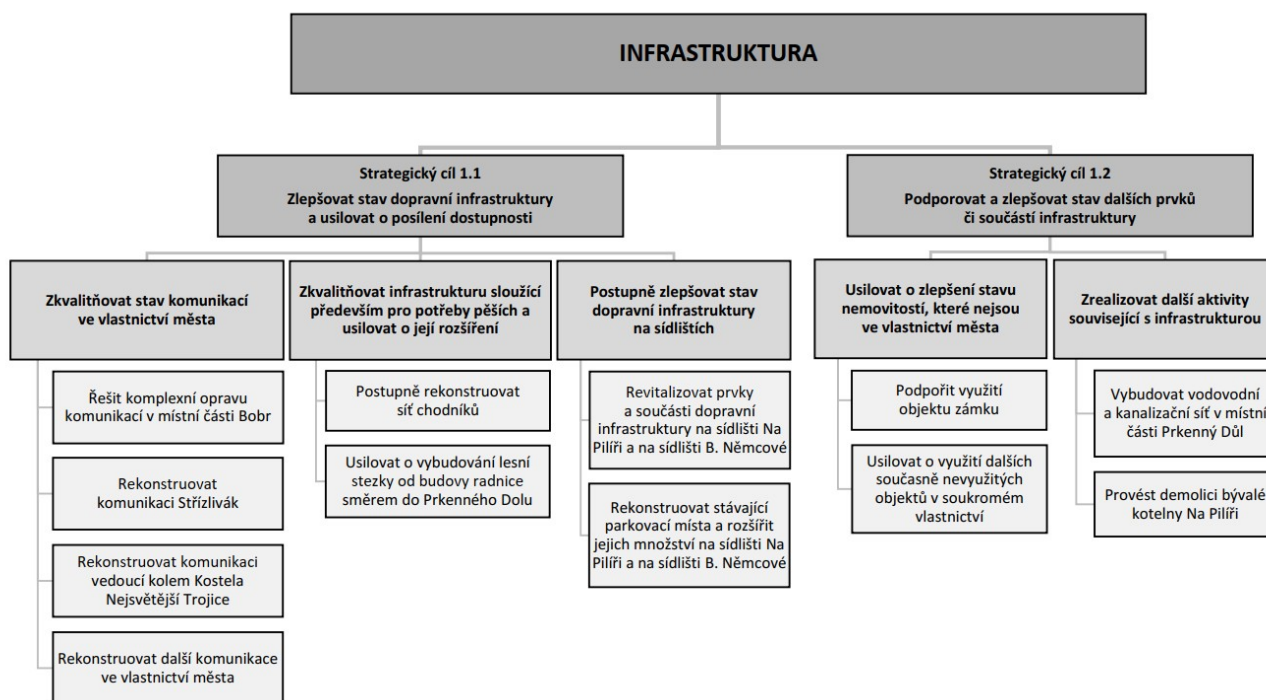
INFRASTRUKTURA

Strategický cíl 1.1
Zlepšovat stav dopravní infrastruktury a usilovat o posílení dostupnosti

Zkvalitňovat stav komunikací ve vlastnictví města

Řešit komplexní opravu komunikací v místní části Bobr

Rekonstruovat komunikaci Střízlivák

Rekonstruovat komunikaci vedoucí kolem Kostela Nejsvětější Trojice

Rekonstruovat další komunikace ve vlastnictví města

Zkvalitňovat infrastrukturu sloužící především pro potřeby pěších a usilovat o její rozšíření

Postupně rekonstruovat síť chodníků

Usilovat o vybudování lesní stezky od budovy radnice směrem do Prkenného Dolu

Postupně zlepšovat stav dopravní infrastruktury na sídlištích

Revitalizovat prvky a součásti dopravní infrastruktury na sídlišti Na Pilíři a na sídlišti B. Němcové

Rekonstruovat stávající parkovací místa a rozšířit jejich množství na sídlišti Na Pilíři a na sídlišti B. Němcové

Strategický cíl 1.2
Podporovat a zlepšovat stav dalších prvků či součástí infrastruktury

Usilovat o zlepšení stavu nemovitostí, které nejsou ve vlastnictví města

Podpořit využití objektu zámku

Usilovat o využití dalších současně nevyužitých objektů v soukromém vlastnictví

Zrealizovat další aktivity související s infrastrukturou

Vybudovat vodovodní a kanalizační síť v místní části Prkenný Důl

Provést demolici bývalé kotelny Na Pilíři